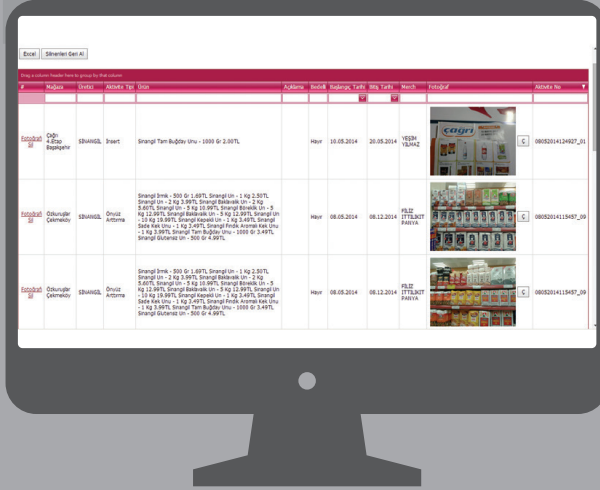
Excel | Silinenleri Geri Al

Drag a column header here to group by that column

| # | Mağaza | Üretici | Aktivite Tipi | Ürün | Açıklama | Bedelli | Başlangıç Tarihi | Bitiş Tarihi | Merch | Fotoğraf | Aktivite No |
|---|---|---|---|---|---|---|---|---|---|---|---|
| Fotoğrafı Sil | Çağrı 4.Etap Başakşehir | SİNANGİL | İnsert | Sinangil Tam Buğday Unu - 1000 Gr 2.00TL | | Hayır | 10.05.2014 | 20.05.2014 | YEŞİM YILMAZ | çağrı C | 08052014124927_01 |
| Fotoğrafı Sil | Özkuruşlar Çekmeköy | SİNANGİL | Önüz Arttırma | Sinangil İrmik - 500 Gr 1.69TL Sinangil Un - 1 Kg 2.50TL Sinangil Un - 2 Kg 3.99TL Sinangil Baklavalık Un - 2 Kg 5.60TL Sinangil Un - 5 Kg 10.99TL Sinangil Böreklik Un - 5 Kg 12.99TL Sinangil Baklavalık Un - 5 Kg 12.99TL Sinangil Un - 10 Kg 19.99TL Sinangil Kepekli Un - 1 Kg 3.49TL Sinangil Sade Kek Unu - 1 Kg 3.49TL Sinangil Fındık Aromalı Kek Unu - 1 Kg 3.99TL Sinangil Tam Buğday Unu - 1000 Gr 3.49TL Sinangil Glutensiz Un - 500 Gr 4.99TL | | Hayır | 08.05.2014 | 08.12.2014 | FİLİZ İTTİLİKİT PANYA | C | 08052014115457_09 |
| Fotoğrafı Sil | Özkuruşlar Çekmeköy | SİNANGİL | Önüz Arttırma | Sinangil İrmik - 500 Gr 1.69TL Sinangil Un - 1 Kg 2.50TL Sinangil Un - 2 Kg 3.99TL Sinangil Baklavalık Un - 2 Kg 5.60TL Sinangil Un - 5 Kg 10.99TL Sinangil Böreklik Un - 5 Kg 12.99TL Sinangil Baklavalık Un - 5 Kg 12.99TL Sinangil Un - 10 Kg 19.99TL Sinangil Kepekli Un - 1 Kg 3.49TL Sinangil Sade Kek Unu - 1 Kg 3.49TL Sinangil Fındık Aromalı Kek Unu - 1 Kg 3.99TL Sinangil Tam Buğday Unu - 1000 Gr 3.49TL Sinangil Glutensiz Un - 500 Gr 4.99TL | | Hayır | 08.05.2014 | 08.12.2014 | FİLİZ İTTİLİKİT PANYA | C | 08052014115457_09 |